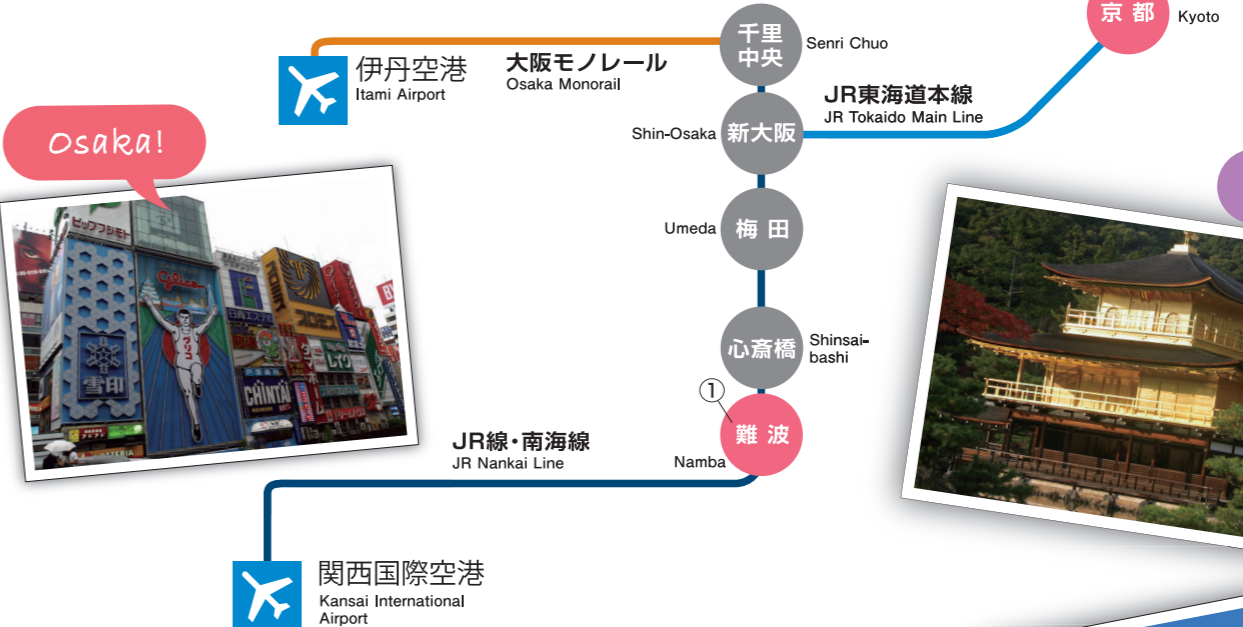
Osaka!

伊丹空港
Itami Airport

大阪モノレール
Osaka Monorail

千里中央
Senri Chuo

京都
Kyoto

JR東海道本線
JR Tokaido Main Line

Shin-Osaka
新大阪

Umeda
梅田

心斎橋
Shinsaibashi

①
難波
Namba

JR線・南海線
JR Nankai Line

関西国際空港
Kansai International Airport